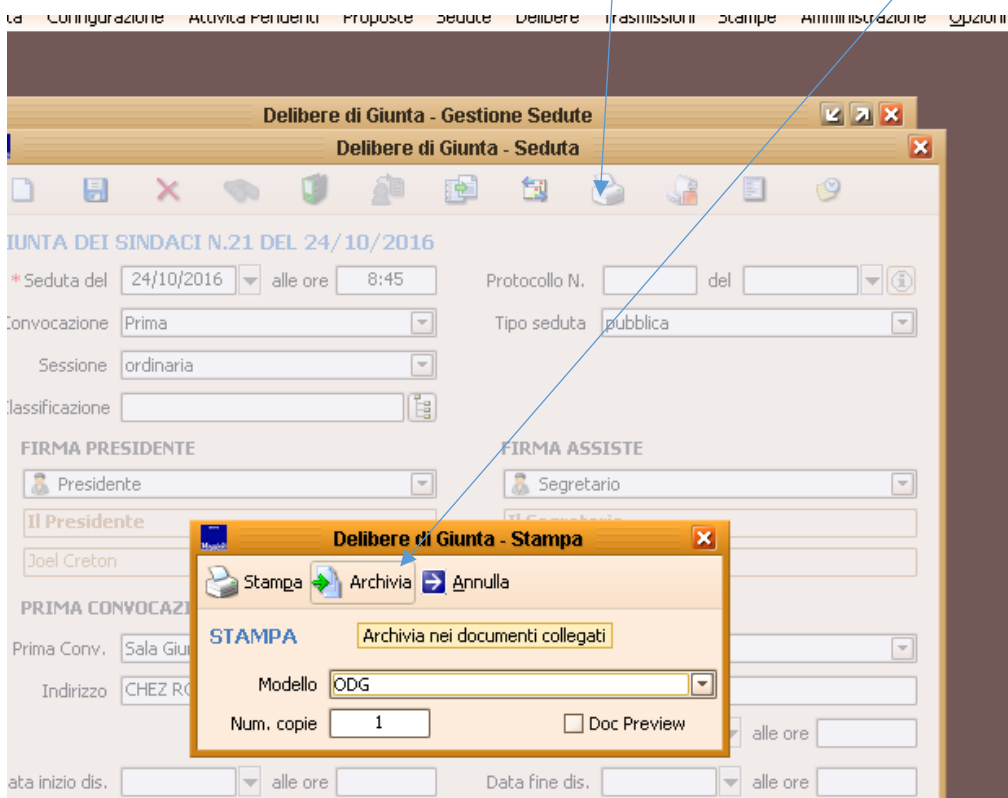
ta Configurazione Attività Pendenti Proposte Sedute Delibere Trasmissioni Stampe Amministrazione Opzioni

Delibere di Giunta - Gestione Sedute

Delibere di Giunta - Seduta

IUNTA DEI SINDACI N.21 DEL 24/10/2016

*Seduta del 24/10/2016 alle ore 8:45

Protocollo N. del

onvocazione Prima

Tipo seduta pubblica

Sessione ordinaria

lassificazione

FIRMA PRESIDENTE

FIRMA ASSISTE

Presidente

Segretario

Il Presidente

Il Segretario

Joel Creton

PRIMA CONVOCAZI

Prima Conv. Sala Giu

Indirizzo CHEZ RO

alle ore

ata inizio dis. alle ore

Data fine dis. alle ore

Delibere di Giunta - Stampa

Stampa Archivia Annulla

STAMPA

Archivia nei documenti collegati

Modello ODG

Num. copie 1

Doc Preview